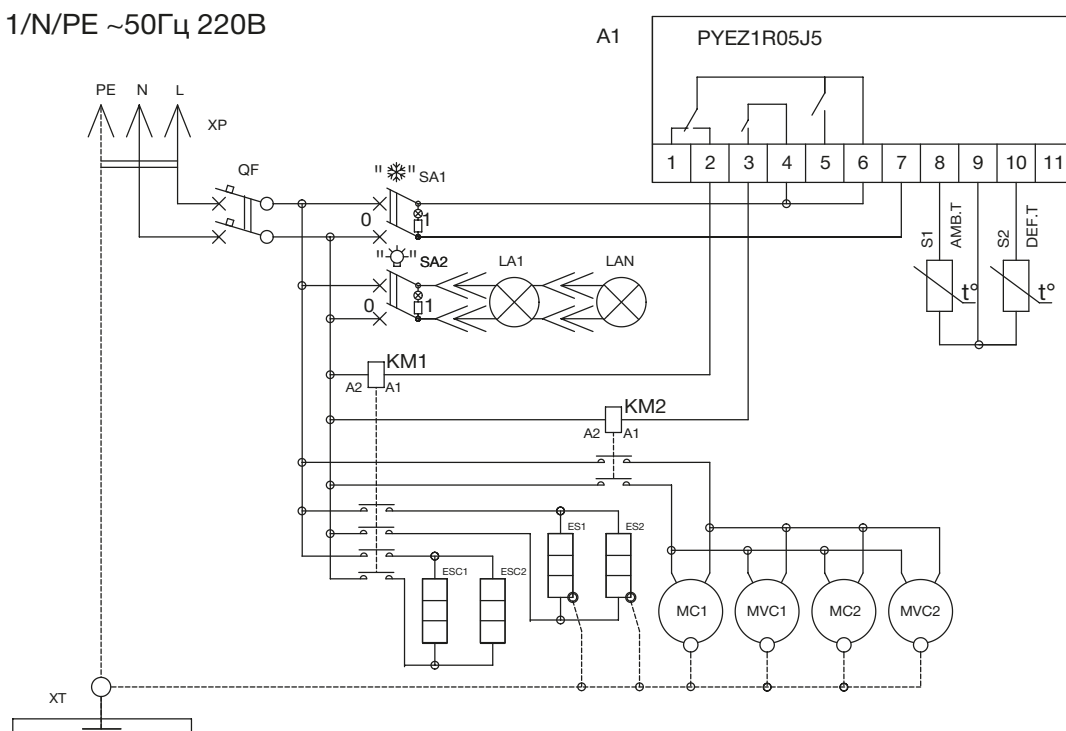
1/N/PE ~50Гц 220В

A1 PYEZ1R05J5

PE N L

XP

QF

"❄" SA1

0

1

1 2 3 4 5 6 7 8 9 10 11

S1 AMB.T

S2 DEF.T

t°

t°

"💡" SA2

LA1 LAN

0

1

KM1

A2 A1

KM2

A2 A1

ES1 ES2

ESC1 ESC2

MC1 MVC1 MC2 MVC2

XT